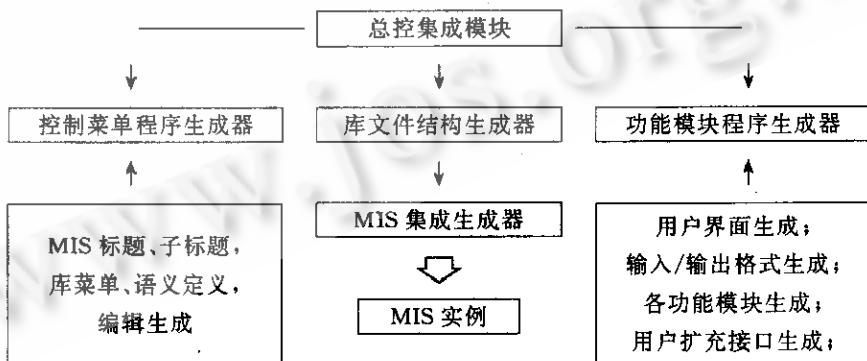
总控集成模块

控制菜单程序生成器

库文件结构生成器

功能模块程序生成器

MIS 标题、子标题，库菜单、语义定义，编辑生成

MIS 集成生成器

MIS 实例

用户界面生成；输入/输出格式生成；各功能模块生成；用户扩充接口生成；

www.jos.org.cn